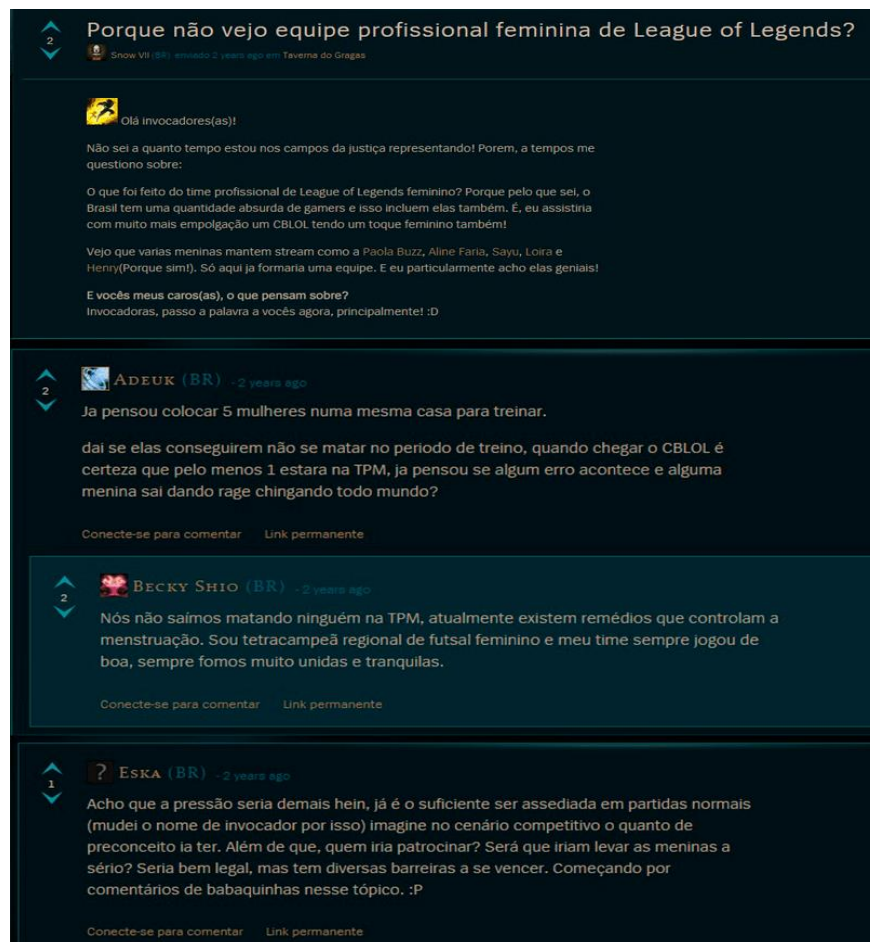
2

Porque não vejo equipe profissional feminina de League of Legends?

Snow VII (BR) enviado 2 years ago em Taverna do Gragas

Olá invocadores(as)!

Não sei a quanto tempo estou nos campos da justiça representando! Porem, a tempos me questiono sobre:

O que foi feito do time profissional de League of Legends feminino? Porque pelo que sei, o Brasil tem uma quantidade absurda de gamers e isso incluem elas também. É, eu assistiria com muito mais empolgação um CBLOL tendo um toque feminino também!

Vejo que varias meninas mantem stream como a Paola Buzz, Aline Faria, Sayu, Loira e Henry(Porque sim!). Só aqui ja formaria uma equipe. E eu particularmente acho elas geniais!

E vocês meus caros(as), o que pensam sobre?
Invocadoras, passo a palavra a vocês agora, principalmente! :D

2

Adeuk (BR) - 2 years ago

Ja pensou colocar 5 mulheres numa mesma casa para treinar.

dai se elas conseguirem não se matar no periodo de treino, quando chegar o CBLOL é certeza que pelo menos 1 estara na TPM, ja pensou se algum erro acontece e alguma menina sai dando rage chingando todo mundo?

Conecte-se para comentar Link permanente

2

Becky Shio (BR) - 2 years ago

Nós não saímos matando ninguém na TPM, atualmente existem remédios que controlam a menstruação. Sou tetracampeã regional de futsal feminino e meu time sempre jogou de boa, sempre fomos muito unidas e tranquilas.

Conecte-se para comentar Link permanente

1

Eska (BR) - 2 years ago

Acho que a pressão seria demais hein, já é o suficiente ser assediada em partidas normais (mudei o nome de invocador por isso) imagine no cenário competitivo o quanto de preconceito ia ter. Além de que, quem iria patrocinar? Será que iriam levar as meninas a sério? Seria bem legal, mas tem diversas barreiras a se vencer. Começando por comentários de babaquinhas nesse tópico. :P

Conecte-se para comentar Link permanente